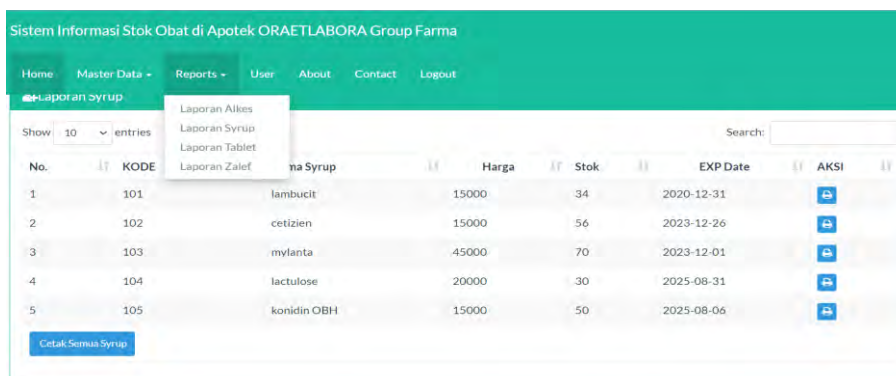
Sistem Informasi Stok Obat di Apotek ORAETLABORA Group Farma

Home Master Data ▾ Reports ▾ User About Contact Logout

Laporan Syrup

Laporan Alkes
Laporan Syrup
Laporan Tablet
Laporan Zalef

Show 10 entries

Search:

| No. | KODE | ma Syrup | Harga | Stok | EXP Date | AKSI |
|---|---|---|---|---|---|---|
| 1 | 101 | lambucit | 15000 | 34 | 2020-12-31 | |
| 2 | 102 | cetizien | 15000 | 56 | 2023-12-26 | |
| 3 | 103 | mylanta | 45000 | 70 | 2023-12-01 | |
| 4 | 104 | lactulose | 20000 | 30 | 2025-08-31 | |
| 5 | 105 | konidin OBH | 15000 | 50 | 2025-08-06 | |

Cetak Semua Syrup